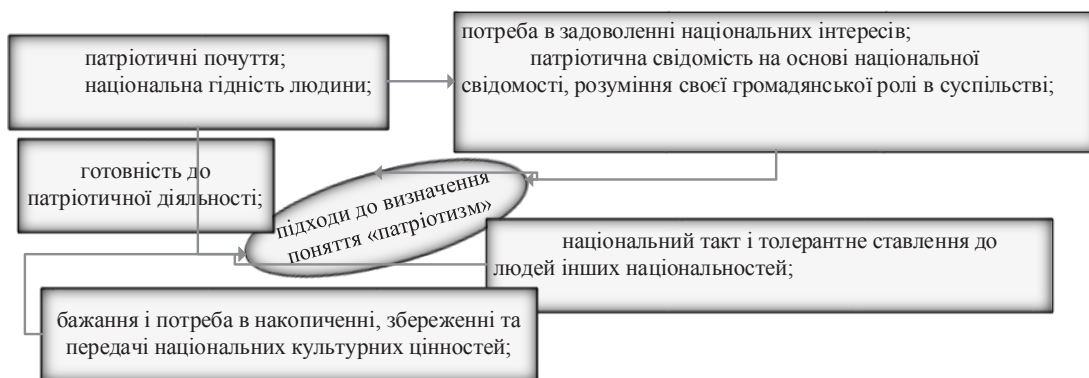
патріотичні почуття;
національна гідність людини;

потреба в задоволенні національних інтересів;
патріотична свідомість на основі національної свідомості, розуміння своєї громадянської ролі в суспільстві;

готовність до патріотичної діяльності;

підходи до визначення поняття «патріотизм»

національний такт і толерантне ставлення до людей інших національностей;

бажання і потреба в накопиченні, збереженні та передачі національних культурних цінностей;